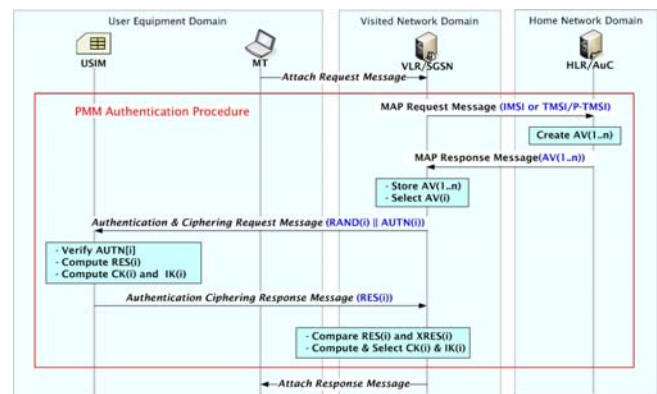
User Equipment Domain

Visited Network Domain

Home Network Domain

USIM

MT

VLR/SGSN

HLR/AuC

Attach Request Message

PMM Authentication Procedure

MAP Request Message (IMSI or TMSI/P-TMSI)

Create AV(1..n)

MAP Response Message(AV(1..n))

- Store AV(1..n)
- Select AV(i)

Authentication & Ciphering Request Message (RAND(i) || AUTN(i))

- Verify AUTN[i]
- Compute RES(i)
- Compute CK(i) and IK(i)

Authentication Ciphering Response Message (RES(i))

- Compare RES(i) and XRES(i)
- Compute & Select CK(i) & IK(i)

Attach Response Message